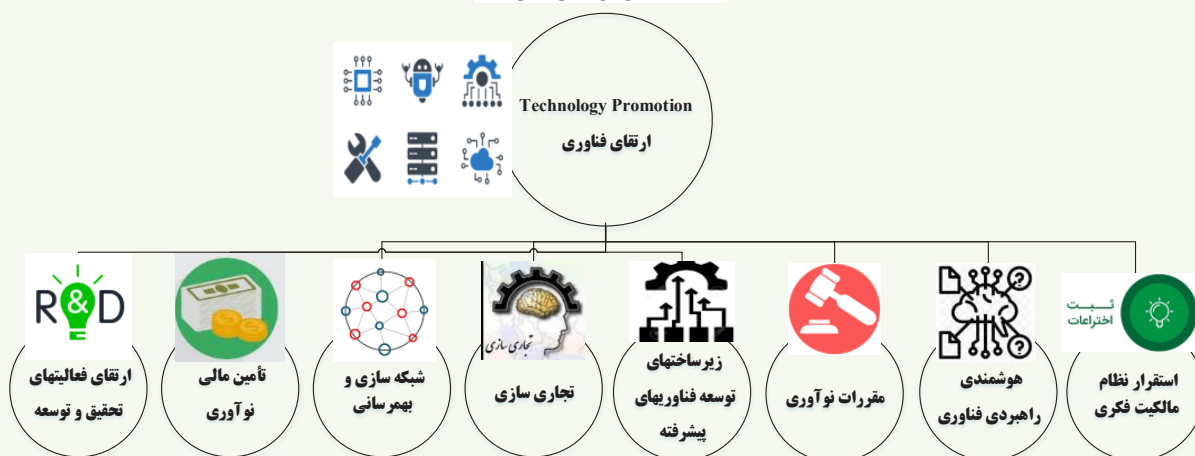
Technology Promotion
ارتقای فناوری

R&D

ارتقای فعالیتهای تحقیق و توسعه

تأمین مالی نوآوری

شبکه سازی و بهمرسانی

تجاری سازی

تجاری سازی

زیرساختهای توسعه فناوریهای پیشرفته

مقررات نوآوری

هوشمندی راهبردی فناوری

ثبت اختراعات

استقرار نظام مالکیت فکری